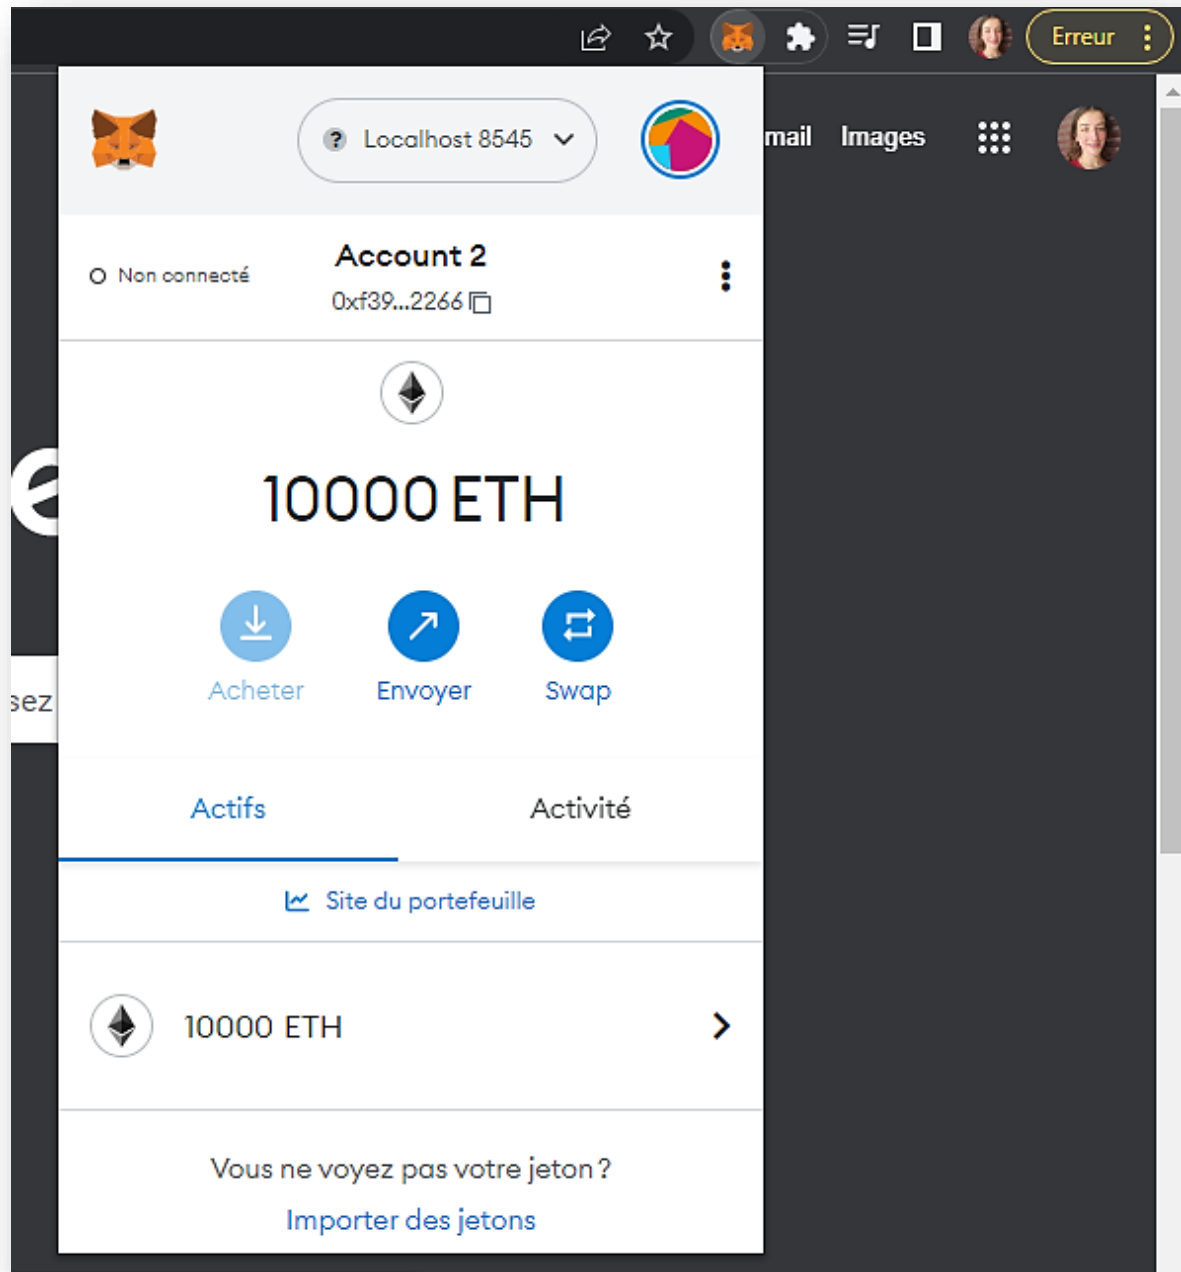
Erreur

Localhost 8545

mail Images

Non connecté

Account 2

0xf39...2266

10000 ETH

Acheter Envoyer Swap

sez

Actifs Activité

Site du portefeuille

10000 ETH

Vous ne voyez pas votre jeton ?

Importer des jetons